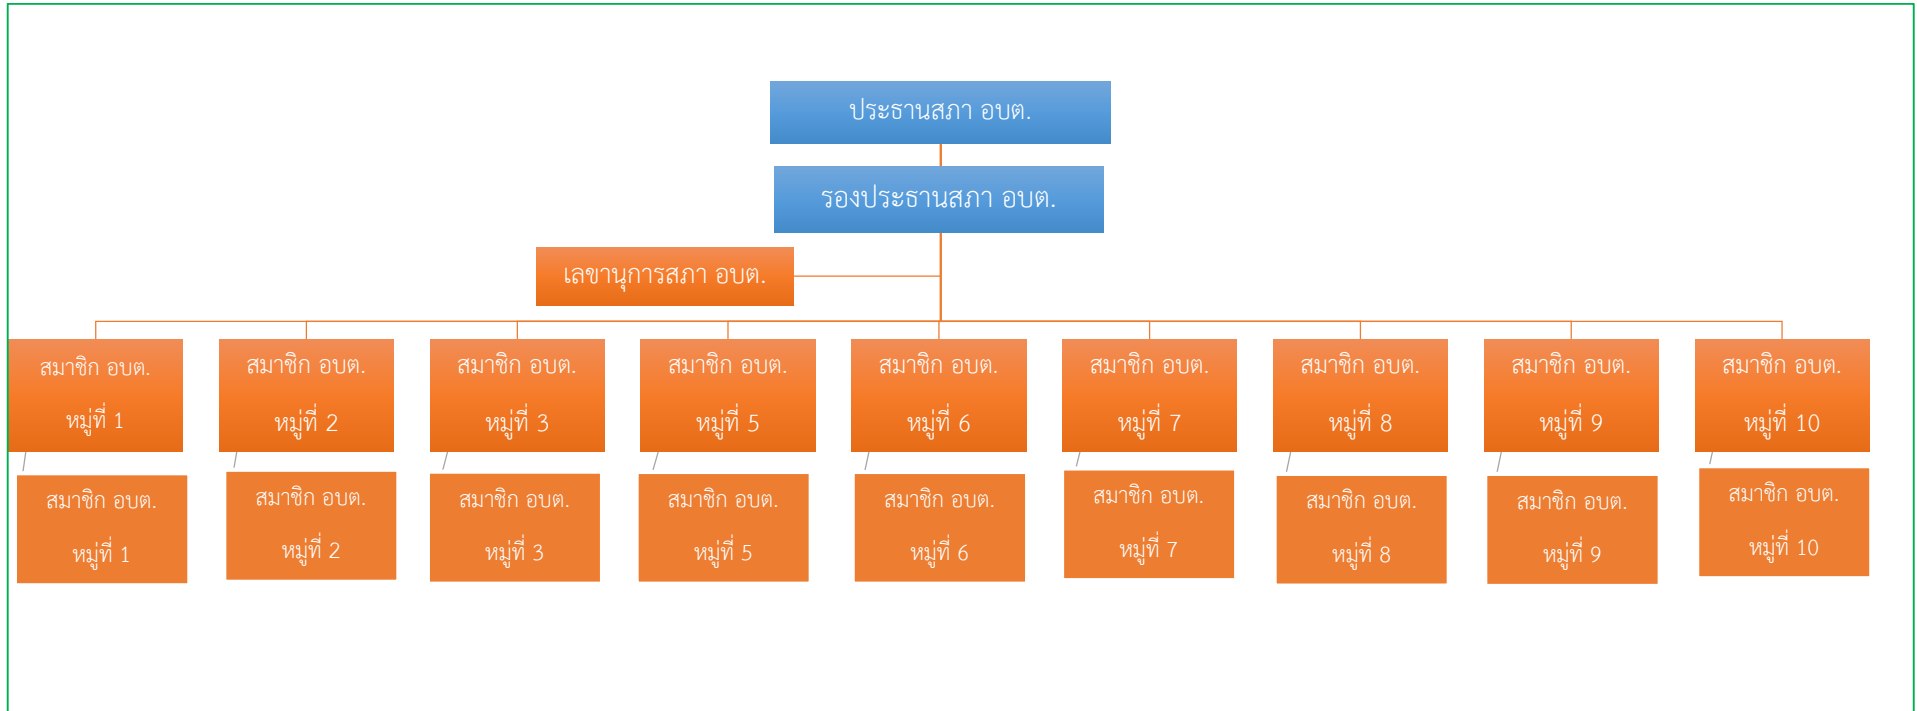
ประธานสภา อบต.

รองประธานสภา อบต.

เลขานุการสภา อบต.

สมาชิก อบต. หมู่ที่ 1

สมาชิก อบต. หมู่ที่ 2

สมาชิก อบต. หมู่ที่ 3

สมาชิก อบต. หมู่ที่ 5

สมาชิก อบต. หมู่ที่ 6

สมาชิก อบต. หมู่ที่ 7

สมาชิก อบต. หมู่ที่ 8

สมาชิก อบต. หมู่ที่ 9

สมาชิก อบต. หมู่ที่ 10

สมาชิก อบต. หมู่ที่ 1

สมาชิก อบต. หมู่ที่ 2

สมาชิก อบต. หมู่ที่ 3

สมาชิก อบต. หมู่ที่ 5

สมาชิก อบต. หมู่ที่ 6

สมาชิก อบต. หมู่ที่ 7

สมาชิก อบต. หมู่ที่ 8

สมาชิก อบต. หมู่ที่ 9

สมาชิก อบต. หมู่ที่ 10